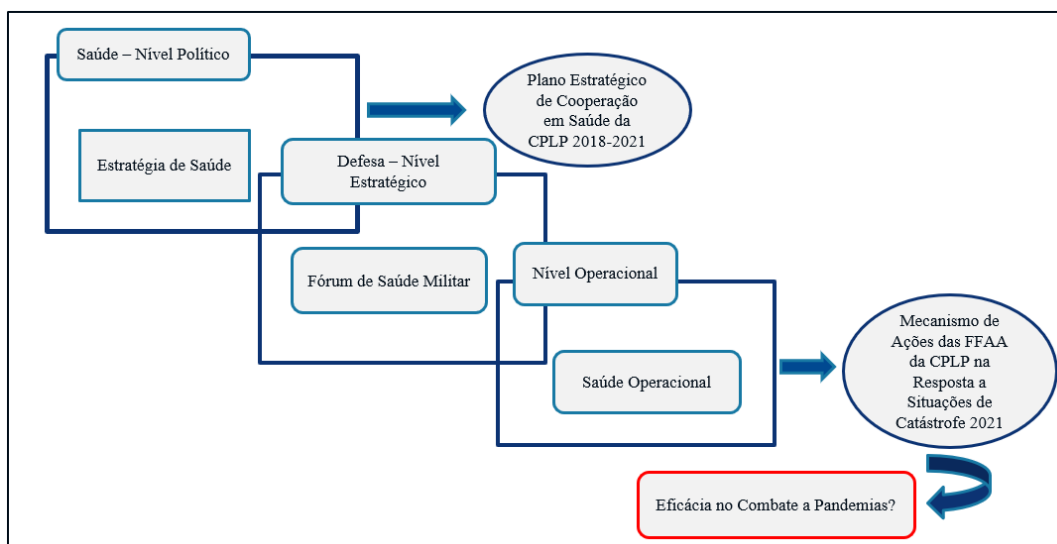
Saúde – Nível Político

Estratégia de Saúde

Plano Estratégico de Cooperação em Saúde da CPLP 2018-2021

Defesa – Nível Estratégico

Fórum de Saúde Militar

Nível Operacional

Saúde Operacional

Mecanismo de Ações das FFAA da CPLP na Resposta a Situações de Catástrofe 2021

Eficácia no Combate a Pandemias?